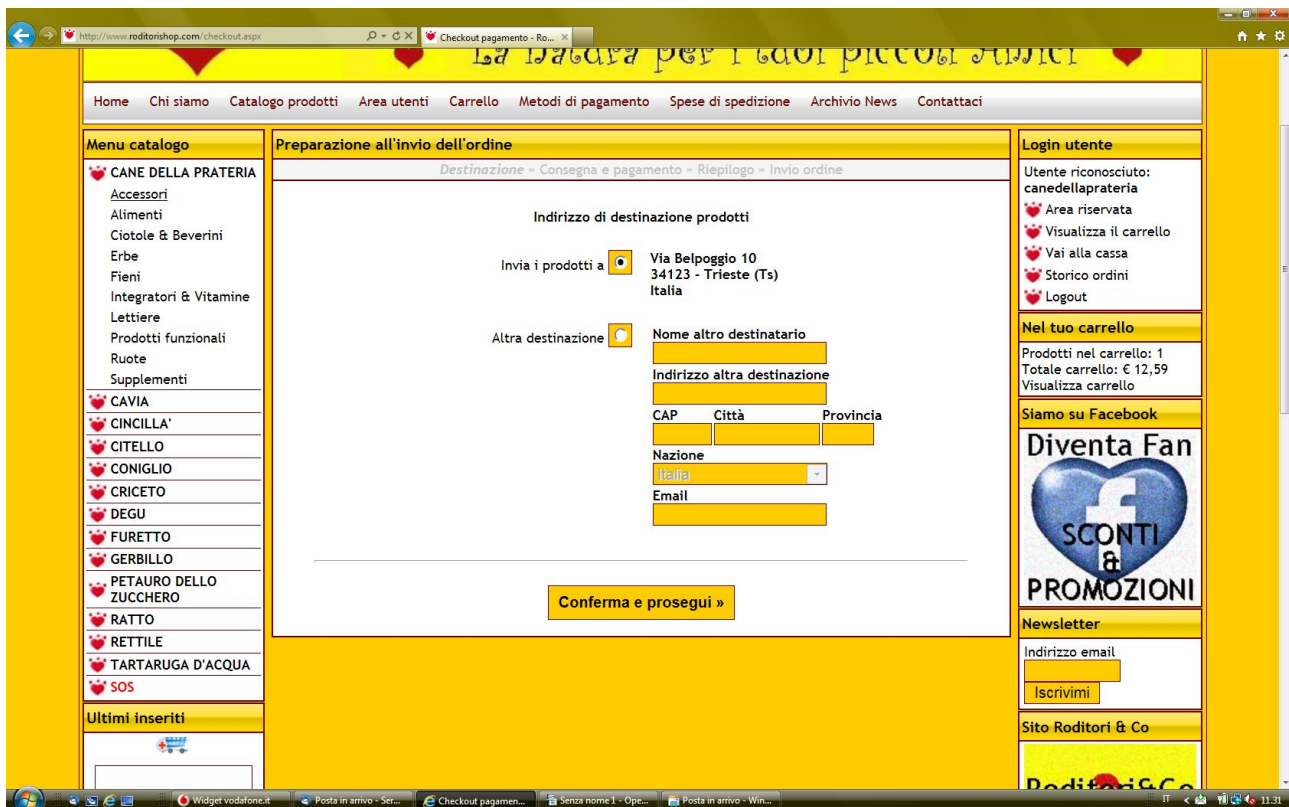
http://www.roditorishop.com/checkout.aspx

Checkout pagamento - Ro...

La natura per i tuoi piccoli Amici

Home Chi siamo Catalogo prodotti Area utenti Carrello Metodi di pagamento Spese di spedizione Archivio News Contattaci

Menu catalogo

CANE DELLA PRATERIA
Accessori
Alimenti
Ciotole & Beverini
Erbe
Fieni
Integratori & Vitamine
Lettiere
Prodotti funzionali
Ruote
Supplementi
CAVIA
CINCILLA'
CITELLO
CONIGLIO
CRICETO
DEGU
FURETTO
GERBILLO
PETAURO DELLO ZUCCHERO
RATTO
RETTILE
TARTARUGA D'ACQUA
SOS

Ultimi inseriti

Preparazione all'invio dell'ordine

Destinazione » Consegna e pagamento » Riepilogo » Invio ordine

Indirizzo di destinazione prodotti

Invia i prodotti a
Via Belpoggio 10
34123 - Trieste (Ts)
Italia

Altra destinazione
Nome altro destinatario
Indirizzo altra destinazione
CAP Città Provincia
Nazione
Italia
Email

Conferma e prosegui »

Login utente

Utente riconosciuto:
canedellaprateria
Area riservata
Visualizza il carrello
Vai alla cassa
Storico ordini
Logout

Nel tuo carrello

Prodotti nel carrello: 1
Totale carrello: € 12,59
Visualizza carrello

Siamo su Facebook

Diventa Fan
SCONTI & PROMOZIONI

Newsletter

Indirizzo email
Iscrivimi

Sito Roditori & Co

Roditori&Co

Widget vodafone.it
Posta in arrivo - Ser...
Checkout pagamen...
Senza nome 1 - Ope...
Posta in arrivo - Win...
IT 11.31